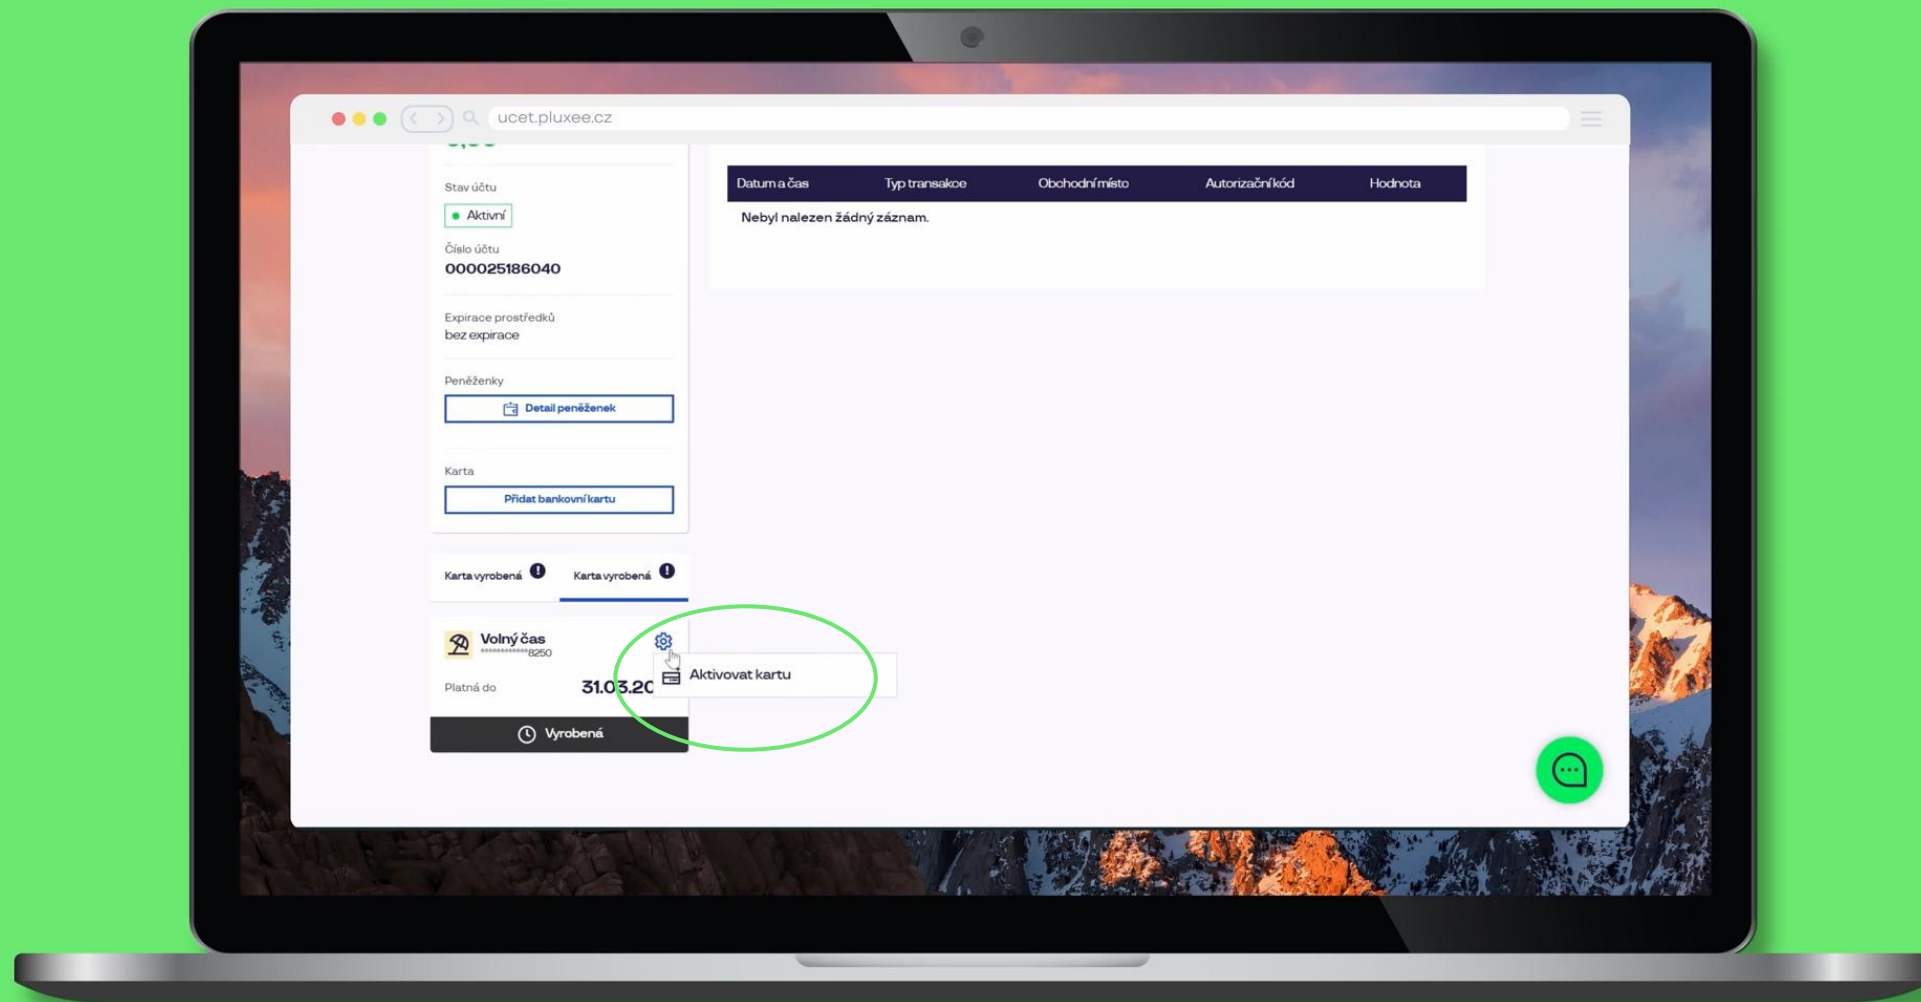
ucet.pluxee.cz

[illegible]

Stav účtu
Aktivní

Číslo účtu
000025186040

Expirace prostředků
bez expirace

Peněženky
Detail peněženek

Karta
Přidat bankovní kartu

Karta vyrobená
Karta vyrobená

Volný čas
************8250

Platná do
31.03.20

Vyrobená

Aktivovat kartu

| Datum a čas | Typ transakce | Obchodní místo | Autorizační kód | Hodnota |
|---|---|---|---|---|
| Nebyl nalezen žádný záznam. | | | | |